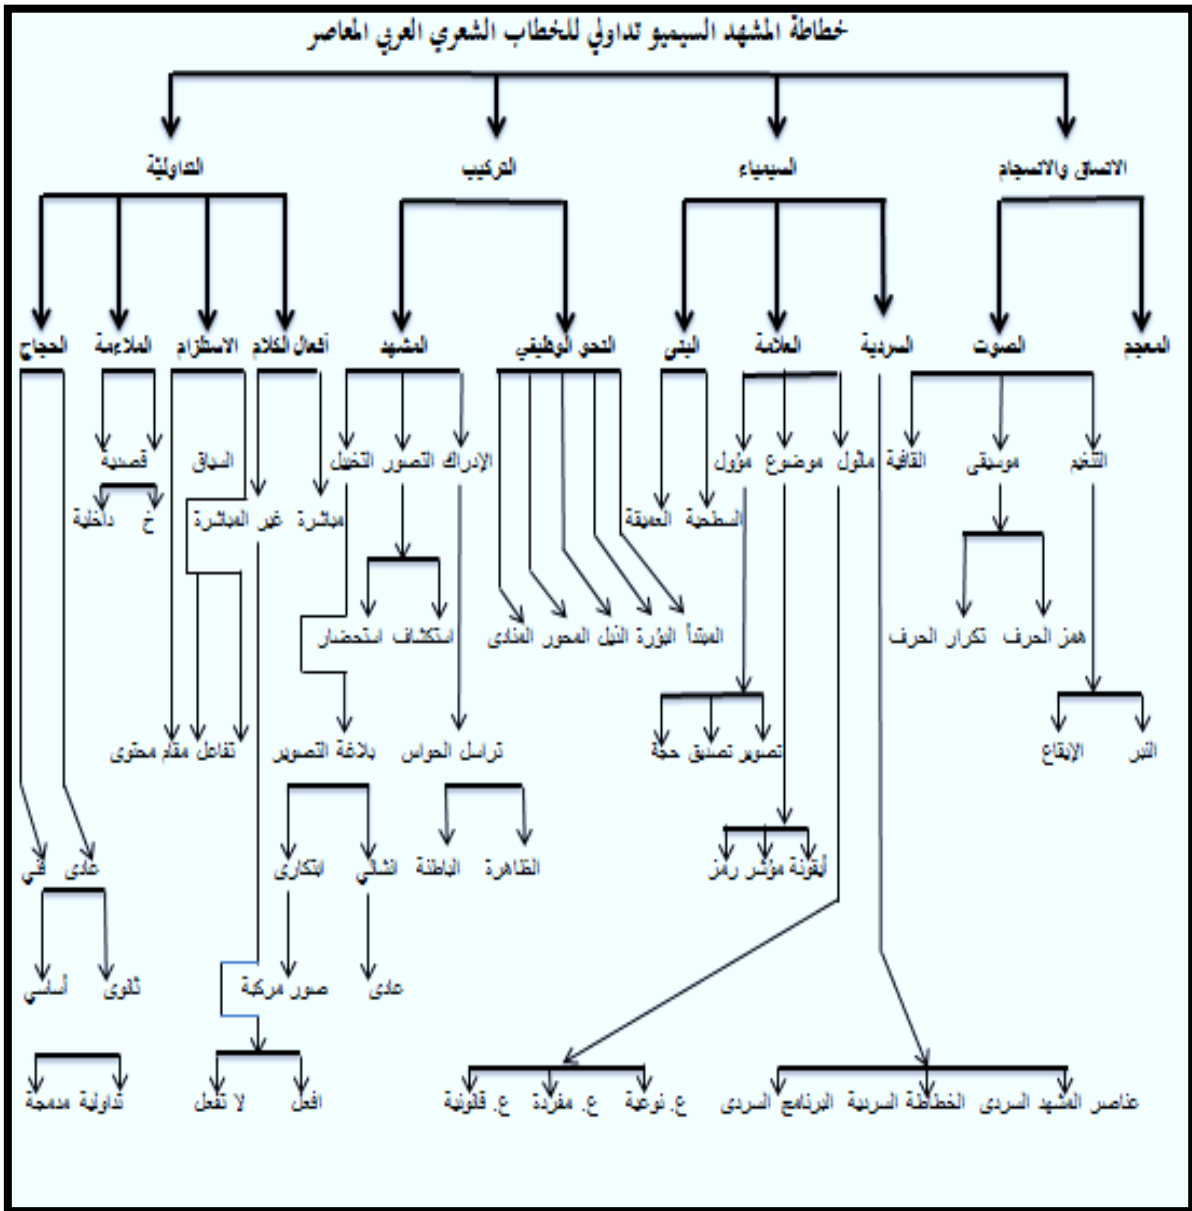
خطاطة المشهد السيميو تداولي للخطاب الشعري العربي المعاصر

الاتساق والانسجام
السيمياء
التركيب
التداولية

المعجم
الصوت
السردية
العلامة
البنى
النحو الوظيفي
المشهد
أفعال الكلام
الاستلزام
الملاءمة
الحجاج

التنغيم
موسيقى
القافية
مأول
موضوع
مؤول
السطحية
العميقة
الإدراك
التصور
التخيل
مباشرة
غير المباشرة
السياق
قصدية
خ
داخلية

همز الحرف
تكرار الحرف
المبتدأ
البؤرة
الذيل
المحور
المنادى
استكشاف
استحضار

النبر
الإيقاع
تصوير
تصديق
حجة
تراسل الحواس
بلاغة التصوير
تفاعل
مقام
محتوى

أيقونة
مؤشر
رمز
الظاهرة
الباطنة
انشائي
ابتكاري
عادي
فني

عادي
صور مركبة
ثانوي
أساسي

عناصر المشهد السردي
الخطاطة السردية
البرنامج السردي
ع. نوعية
ع. مفردة
ع. قانونية
افعل
لا تفعل
تداولية مدمجة